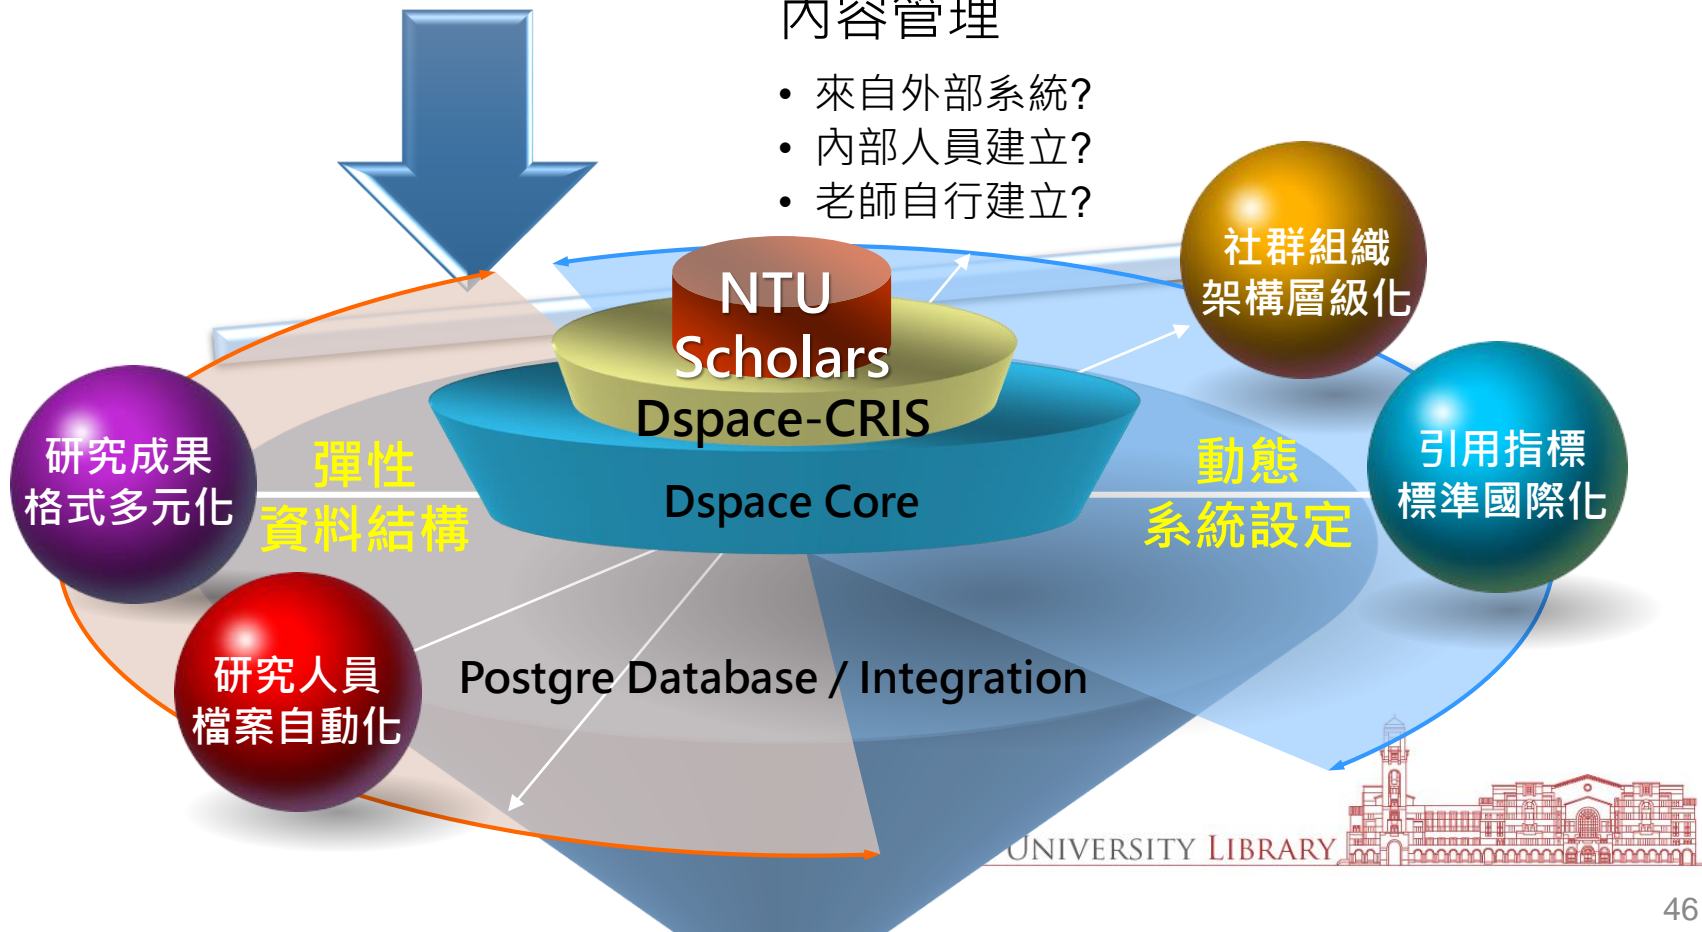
內容管理

• 來自外部系統?
• 內部人員建立?
• 老師自行建立?

NTU Scholars

Dspace-CRIS

Dspace Core

社群組織
架構層級化

研究成果
格式多元化

彈性
資料結構

動態
系統設定

引用指標
標準國際化

研究人員
檔案自動化

Postgre Database / Integration

UNIVERSITY LIBRARY

46